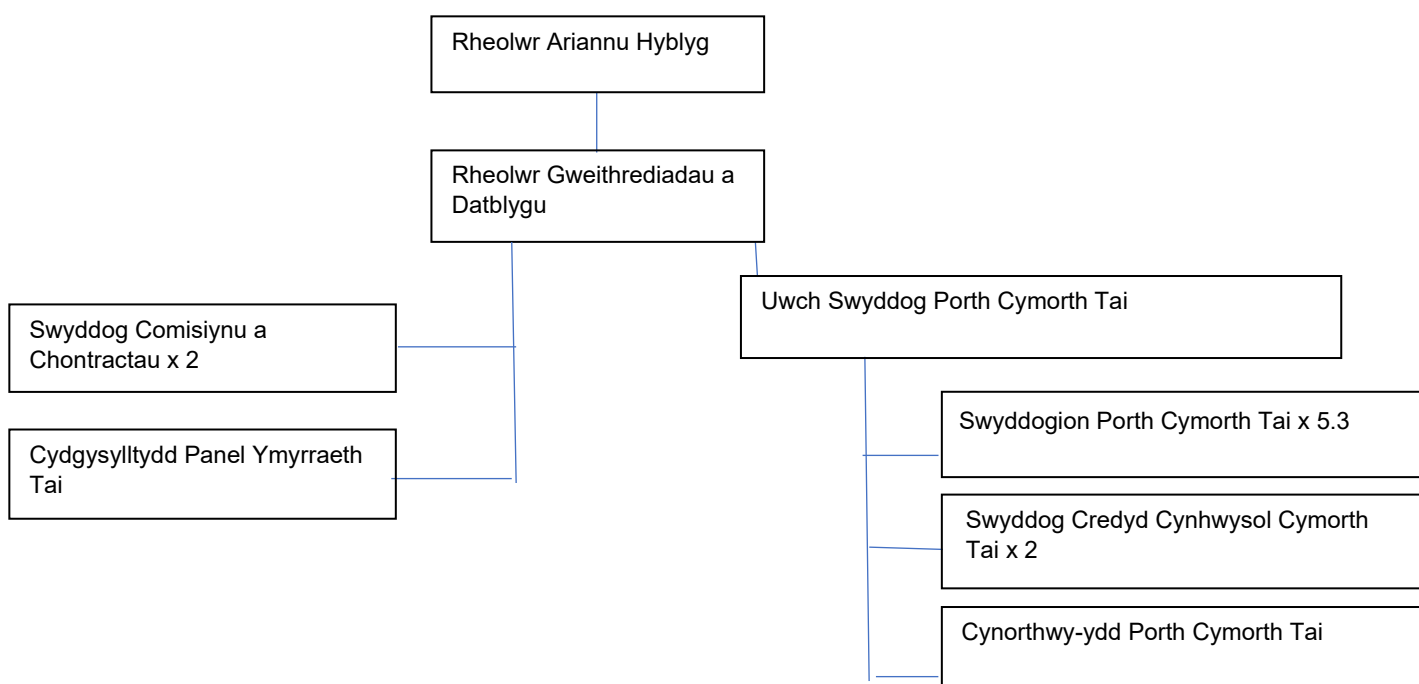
Rheolwr Ariannu Hyblyg

Rheolwr Gweithrediadau a Datblygu

Swyddog Comisiynu a Chontractau x 2

Cydgysylltydd Panel Ymyrraeth Tai

Uwch Swyddog Porth Cymorth Tai

Swyddogion Porth Cymorth Tai x 5.3

Swyddog Credyd Cynhwysol Cymorth Tai x 2

Cynorthwy-ydd Porth Cymorth Tai